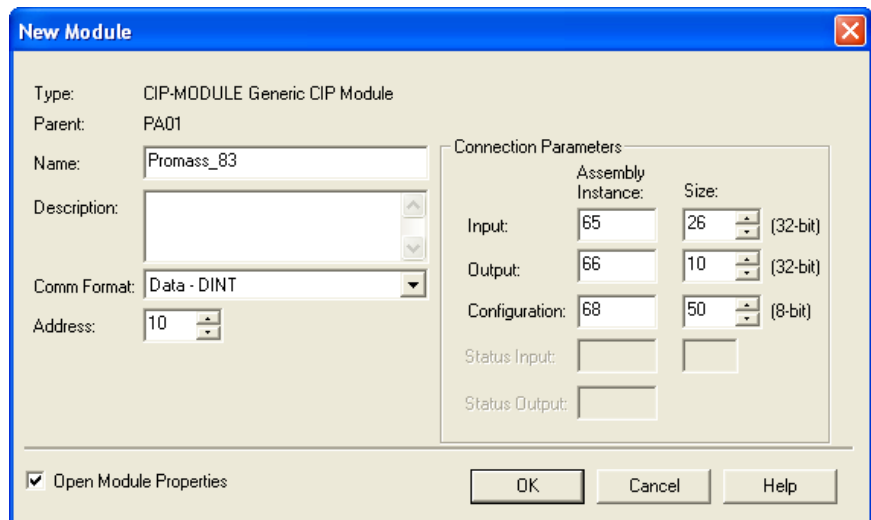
New Module

Type: CIP-MODULE Generic CIP Module
Parent: PA01
Name: Promass_83
Description:
Comm Format: Data - DINT
Address: 10

Connection Parameters

| | Assembly Instance: | Size: | |
|---|---|---|---|
| Input: | 65 | 26 | (32-bit) |
| Output: | 66 | 10 | (32-bit) |
| Configuration: | 68 | 50 | (8-bit) |
| Status Input: | | | |
| Status Output: | | | |

☑ Open Module Properties

OK Cancel Help